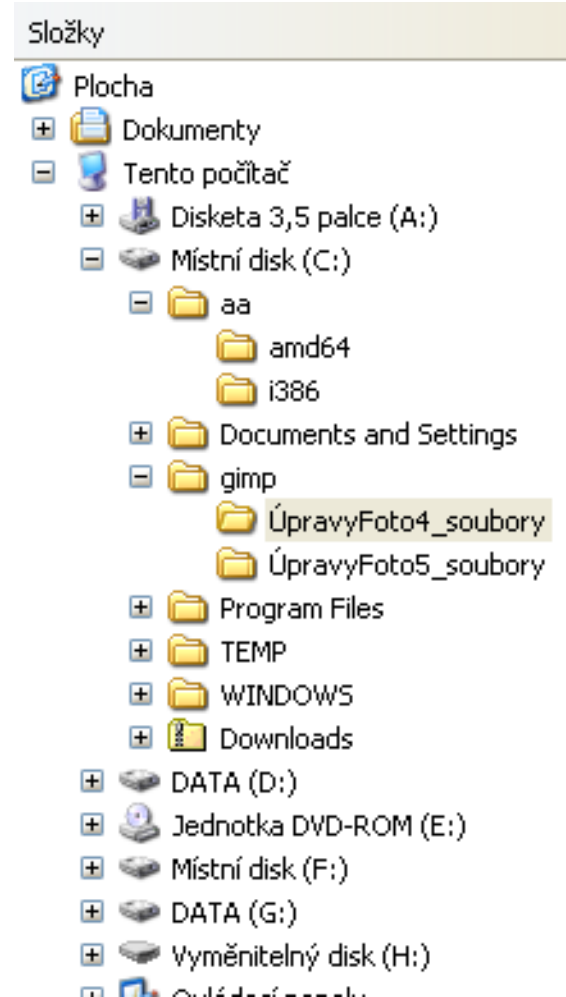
Složky

Plocha

Dokumenty

Tento počítač

Disketa 3,5 palce (A:)

Místní disk (C:)

aa

amd64

i386

Documents and Settings

gimp

ÚpravyFoto4_soubory

ÚpravyFoto5_soubory

Program Files

TEMP

WINDOWS

Downloads

DATA (D:)

Jednotka DVD-ROM (E:)

Místní disk (F:)

DATA (G:)

Vyměnitelný disk (H:)

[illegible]